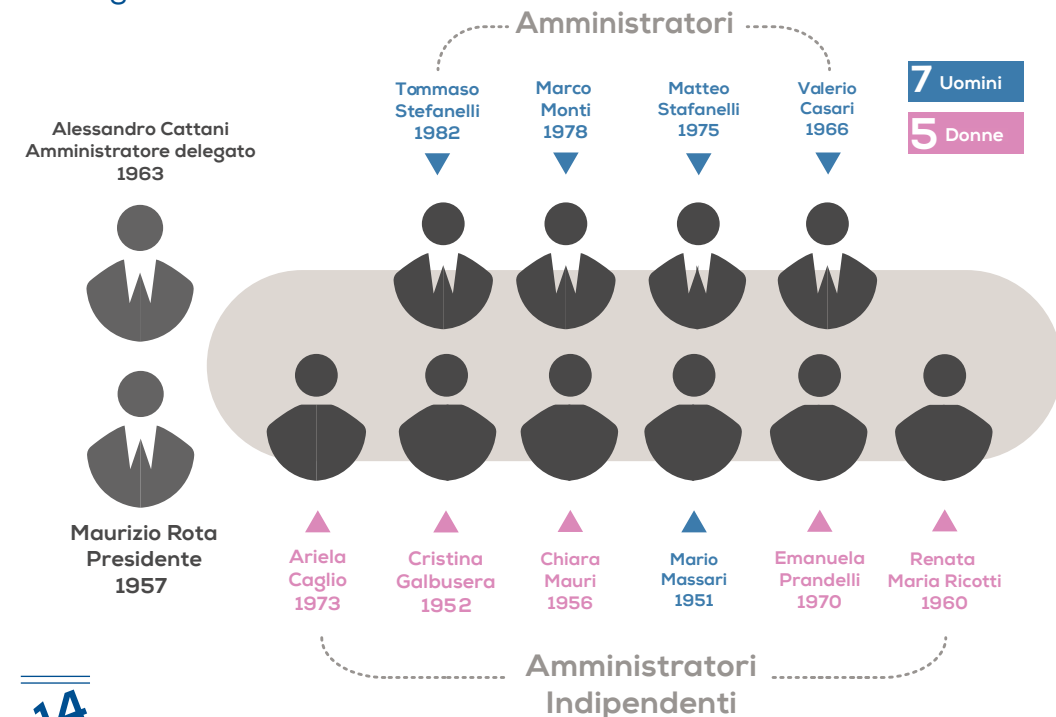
Amministratori

Tommaso Stefanelli 1982

Marco Monti 1978

Matteo Stafanelli 1975

Valerio Casari 1966

7 Uomini

5 Donne

Alessandro Cattani Amministratore delegato 1963

Maurizio Rota Presidente 1957

Ariela Caglio 1973

Cristina Galbusera 1952

Chiara Mauri 1956

Mario Massari 1951

Emanuela Prandelli 1970

Renata Maria Ricotti 1960

Amministratori Indipendenti

14